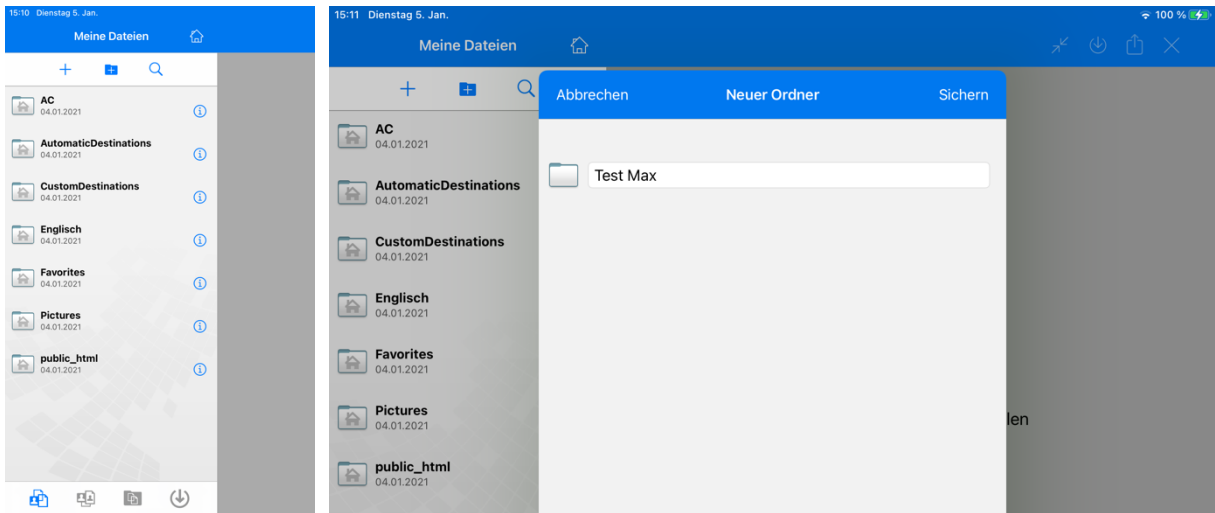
15:10 Dienstag 5. Jan.

Meine Dateien

AC
04.01.2021

AutomaticDestinations
04.01.2021

CustomDestinations
04.01.2021

Englisch
04.01.2021

Favorites
04.01.2021

Pictures
04.01.2021

public_html
04.01.2021

15:11 Dienstag 5. Jan.

100 %

Meine Dateien

AC
04.01.2021

AutomaticDestinations
04.01.2021

CustomDestinations
04.01.2021

Englisch
04.01.2021

Favorites
04.01.2021

Pictures
04.01.2021

public_html
04.01.2021

Abbrechen Neuer Ordner Sichern

Test Max

len